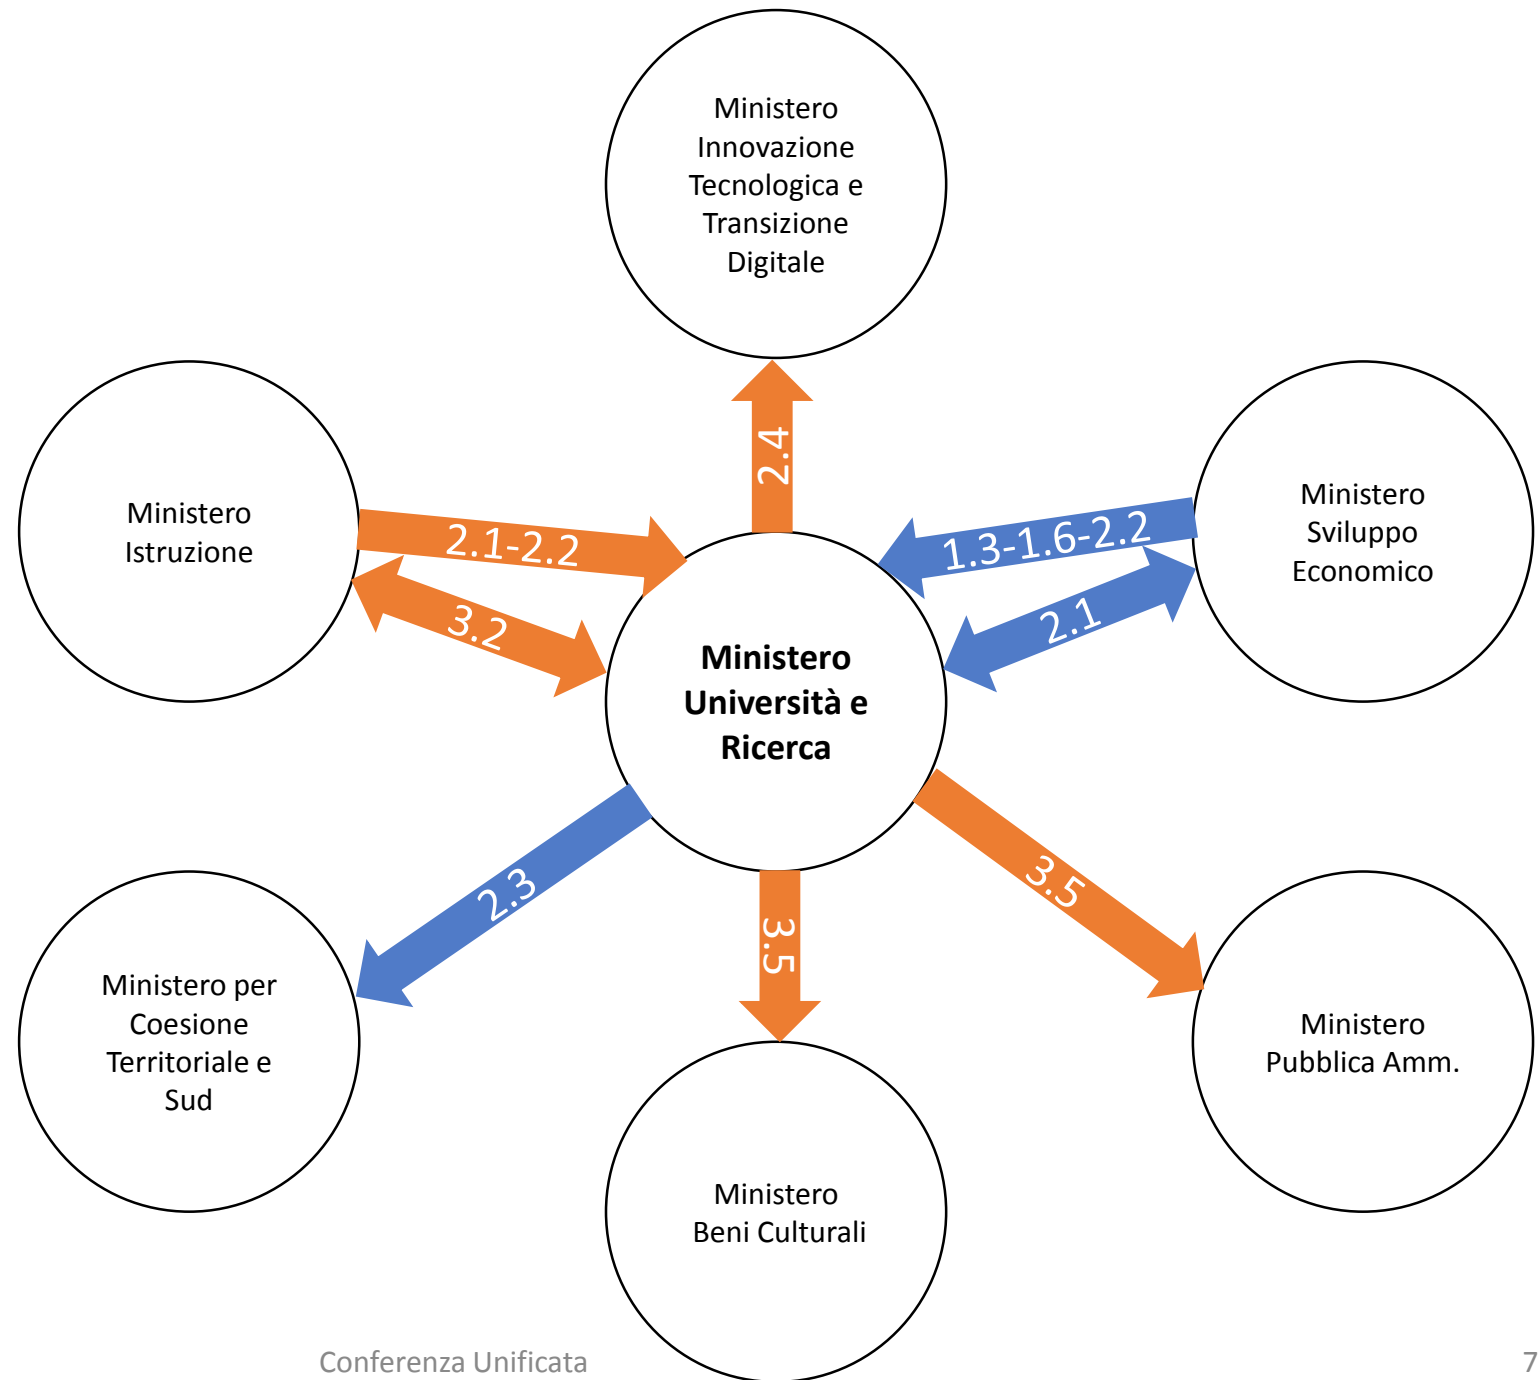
Ministero Innovazione Tecnologica e Transizione Digitale

Ministero Istruzione

Ministero Sviluppo Economico

2.4

2.1-2.2

1.3-1.6-2.2

3.2

2.1

Ministero Università e Ricerca

2.3

3.5

3.5

Ministero per Coesione Territoriale e Sud

Ministero Beni Culturali

Ministero Pubblica Amm.

Conferenza Unificata

7